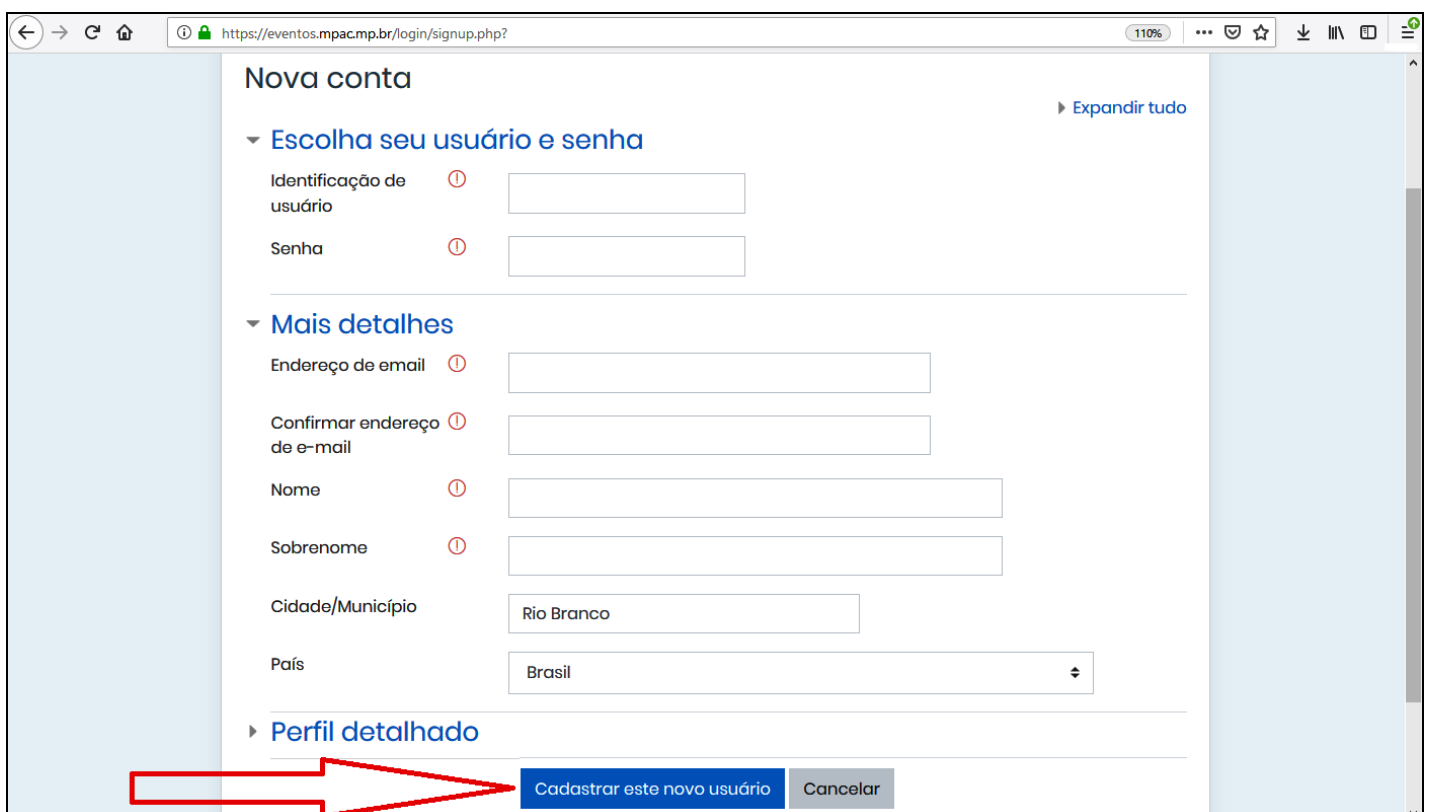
https://eventos.mpac.mp.br/login/signup.php?

110%

Nova conta

Expandir tudo

Escolha seu usuário e senha

Identificação de usuário

Senha

Mais detalhes

Endereço de email

Confirmar endereço de e-mail

Nome

Sobrenome

Cidade/Município

Rio Branco

País

Brasil

Perfil detalhado

Cadastrar este novo usuário

Cancelar